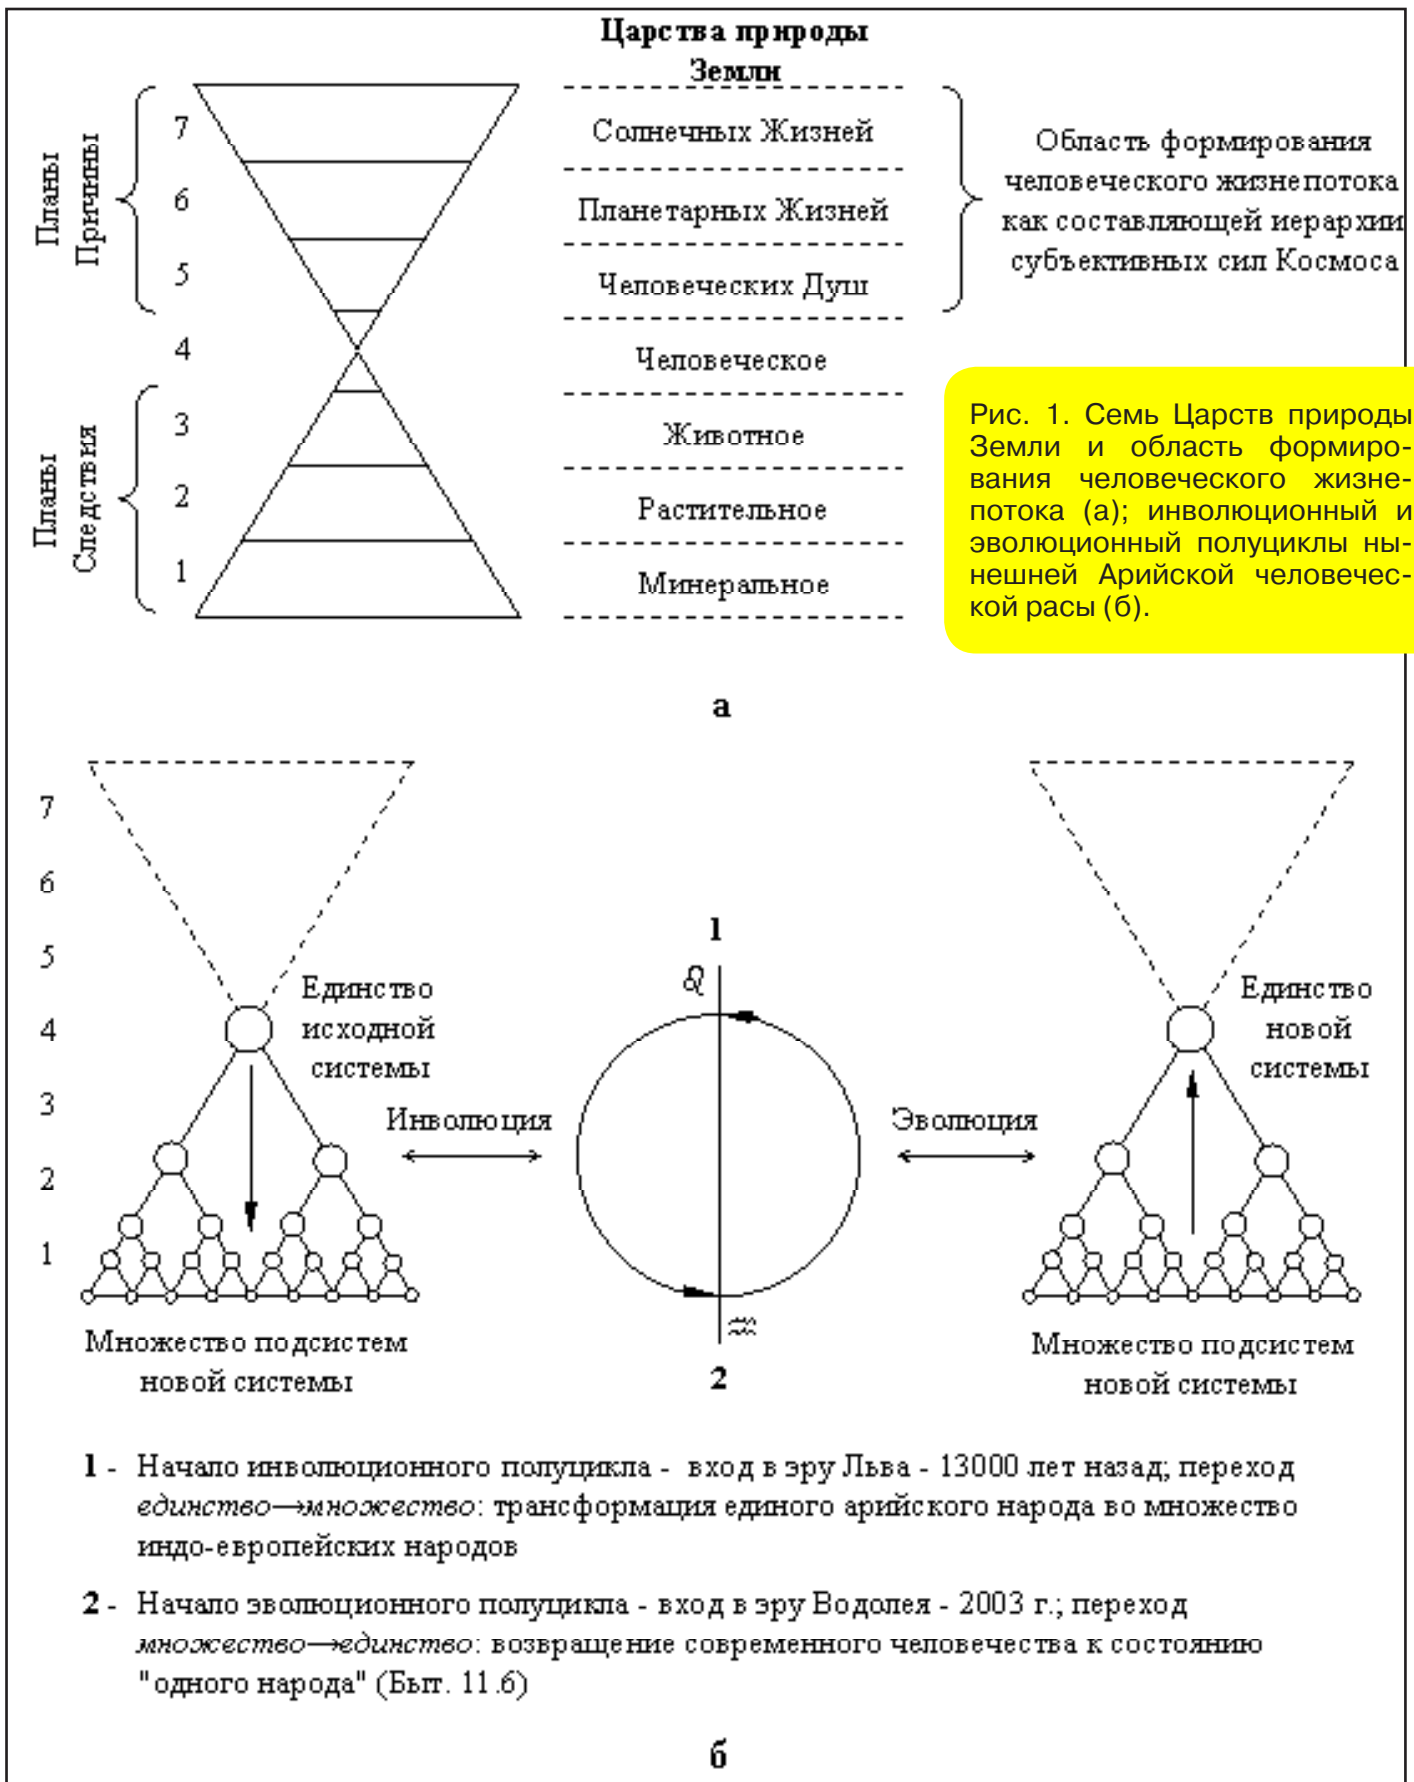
Царства природы Земли

Планы Причины

7
6
5
4
3
2
1

Планы Следствия

Солнечных Жизней
Планетарных Жизней
Человеческих Душ
Человеческое
Животное
Растительное
Минеральное

Область формирования человеческого жизнепотока как составляющей иерархии субъективных сил Космоса

Рис. 1. Семь Царств природы Земли и область формирования человеческого жизнепотока (а); инволюционный и эволюционный полуциклы нынешней Арийской человеческой расы (б).

а

7
6
5
4
3
2
1

Единство исходной системы

Инволюция

1
♌
♒
2

Эволюция

Единство новой системы

Множество подсистем новой системы

Множество подсистем новой системы

**1** - Начало инволюционного полуцикла - вход в эру Льва - 13000 лет назад; переход *единство→множество*: трансформация единого арийского народа во множество индо-европейских народов

**2** - Начало эволюционного полуцикла - вход в эру Водолея - 2003 г.; переход *множество→единство*: возвращение современного человечества к состоянию "одного народа" (Быт. 11.6)

б